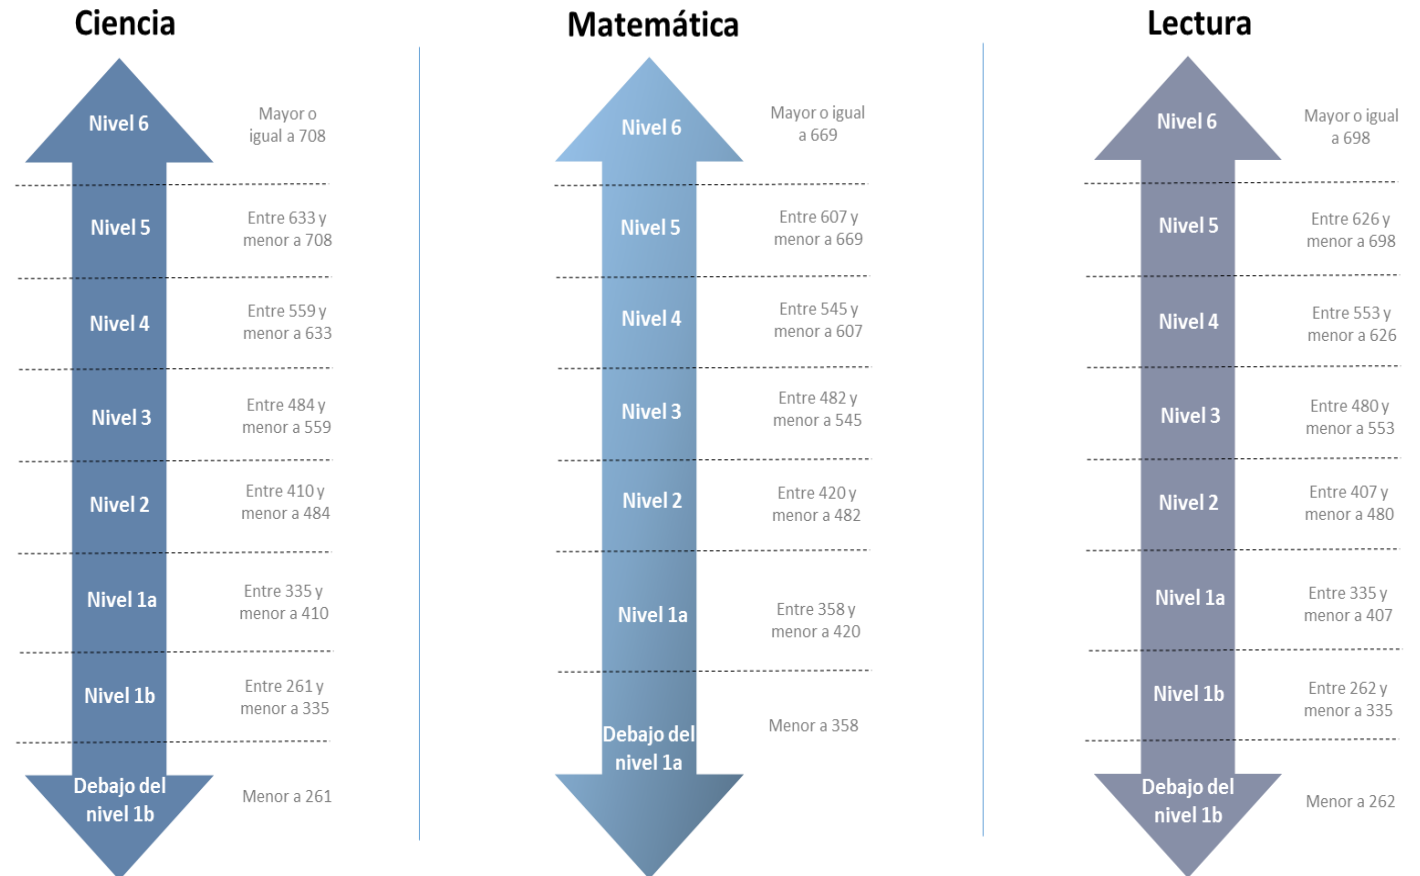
Ciencia

Nivel 6 Mayor o igual a 708

Nivel 5 Entre 633 y menor a 708

Nivel 4 Entre 559 y menor a 633

Nivel 3 Entre 484 y menor a 559

Nivel 2 Entre 410 y menor a 484

Nivel 1a Entre 335 y menor a 410

Nivel 1b Entre 261 y menor a 335

Debajo del nivel 1b Menor a 261

Matemática

Nivel 6 Mayor o igual a 669

Nivel 5 Entre 607 y menor a 669

Nivel 4 Entre 545 y menor a 607

Nivel 3 Entre 482 y menor a 545

Nivel 2 Entre 420 y menor a 482

Nivel 1a Entre 358 y menor a 420

Debajo del nivel 1a Menor a 358

Lectura

Nivel 6 Mayor o igual a 698

Nivel 5 Entre 626 y menor a 698

Nivel 4 Entre 553 y menor a 626

Nivel 3 Entre 480 y menor a 553

Nivel 2 Entre 407 y menor a 480

Nivel 1a Entre 335 y menor a 407

Nivel 1b Entre 262 y menor a 335

Debajo del nivel 1b Menor a 262